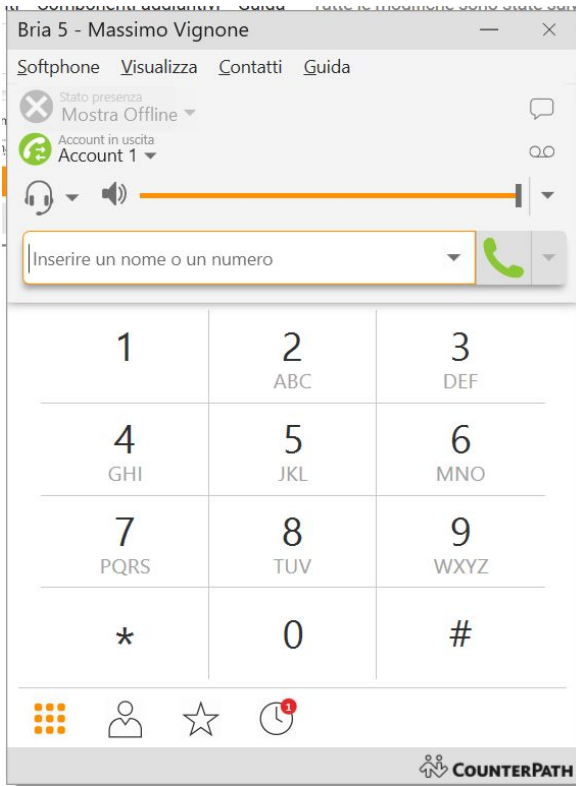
Bria 5 - Massimo Vignone

Softphone Visualizza Contatti Guida

Stato presenza
Mostra Offline

Account in uscita
Account 1

Inserire un nome o un numero

1
2 ABC
3 DEF
4 GHI
5 JKL
6 MNO
7 PQRS
8 TUV
9 WXYZ
*
0
#

1

COUNTERPATH